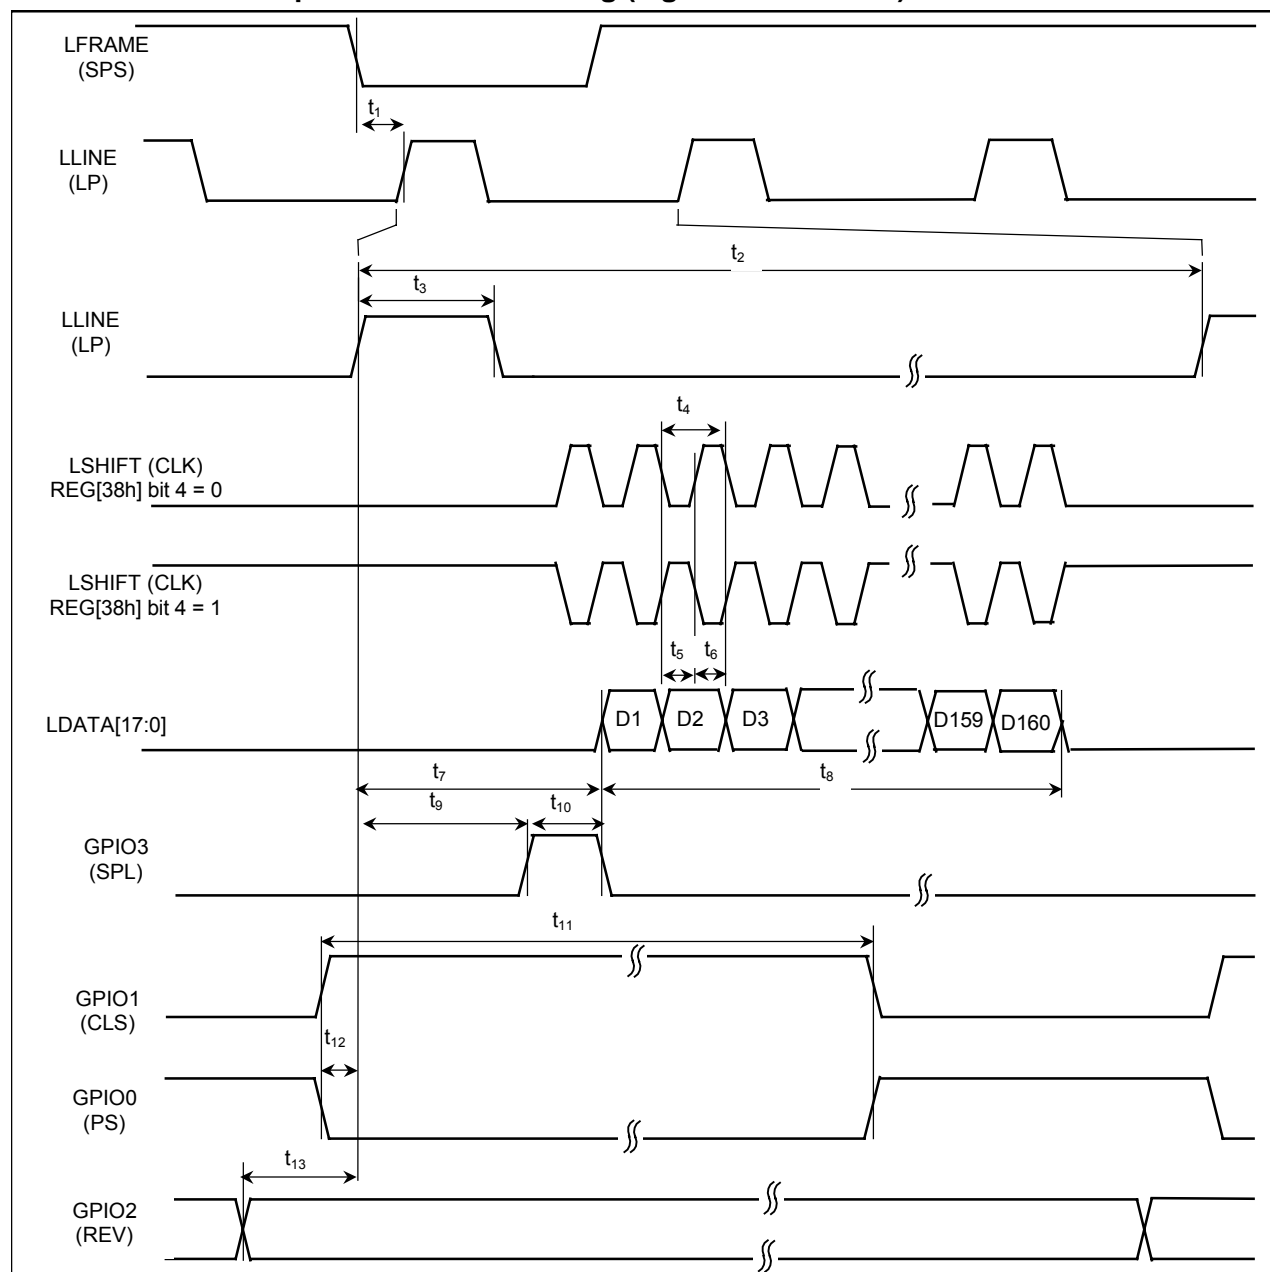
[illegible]

LFRAME (SPS)

$t_1$

LLINE (LP)

$t_2$

$t_3$

LLINE (LP)

$t_4$

LSHIFT (CLK) REG[38h] bit 4 = 0

LSHIFT (CLK) REG[38h] bit 4 = 1

$t_5$ $t_6$

LDATA[17:0]

D1 D2 D3 D159 D160

$t_7$

$t_8$

$t_9$ $t_{10}$

GPIO3 (SPL)

$t_{11}$

GPIO1 (CLS)

$t_{12}$

GPIO0 (PS)

$t_{13}$

GPIO2 (REV)